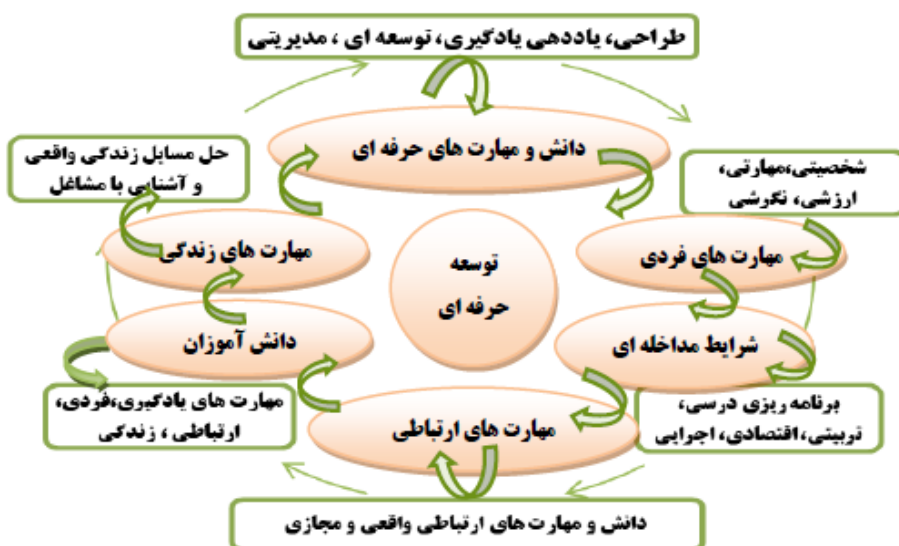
طراحی، یاددهی یادگیری، توسعه ای ، مدیریتی

حل مسایل زندگی واقعی و آشنایی با مشاغل

دانش و مهارت های حرفه ای

شخصیتی،مهارتی، ارزشی، نگرشی

مهارت های زندگی

توسعه حرفه ای

مهارت های فردی

دانش آموزان

شرایط مداخله ای

مهارت های یادگیری،فردی، ارتباطی ، زندگی

مهارت های ارتباطی

برنامه ریزی درسی، تربیتی،اقتصادی، اجرایی

دانش و مهارت های ارتباطی واقعی و مجازی